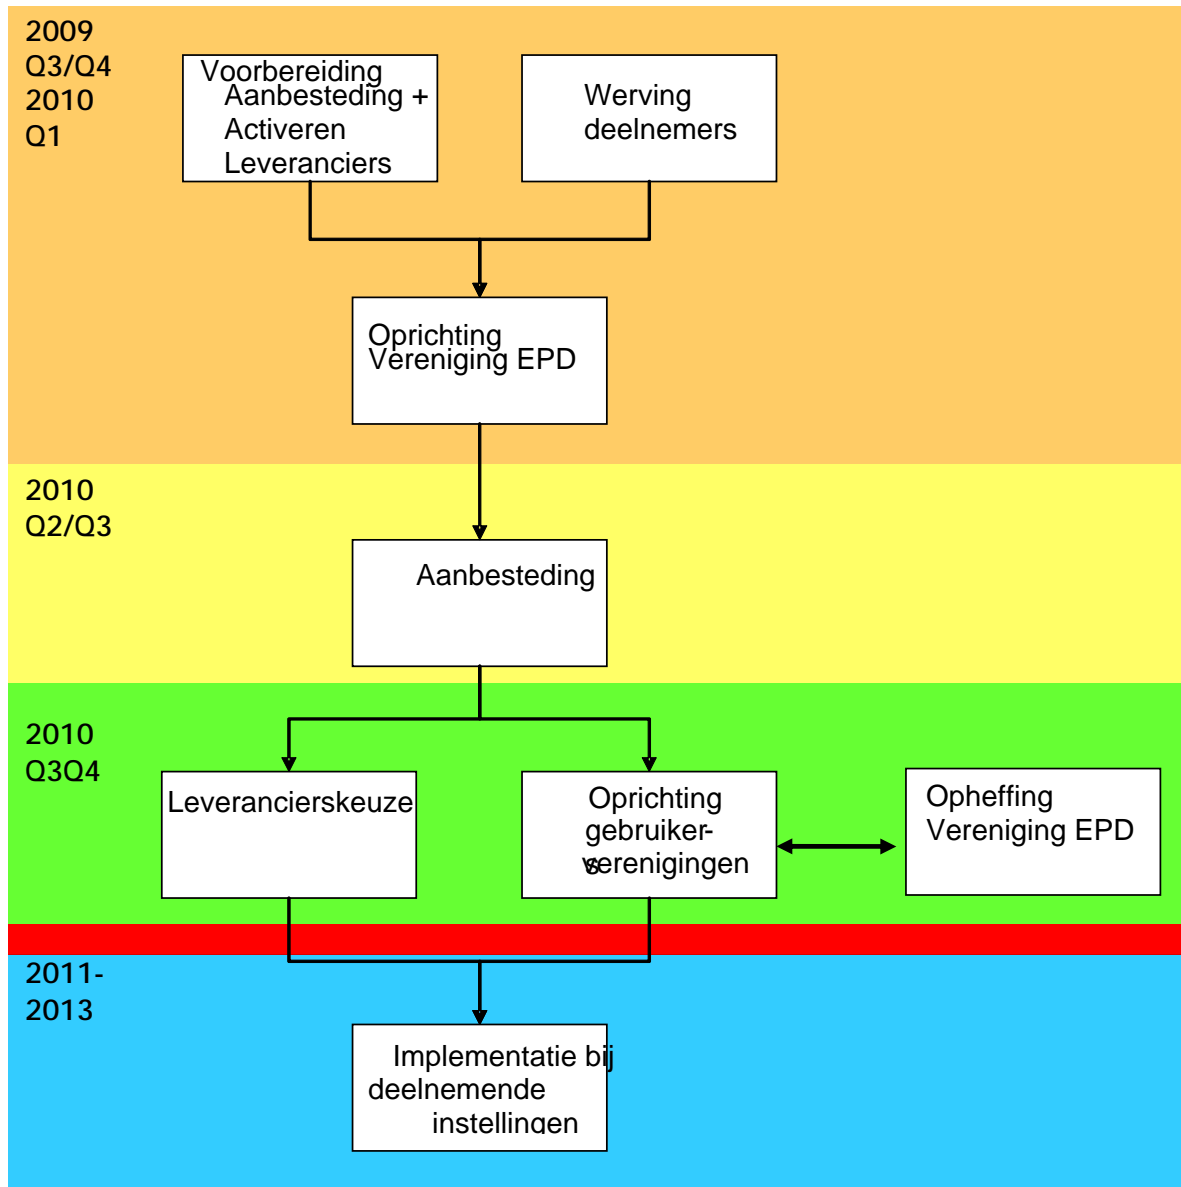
2009
Q3/Q4
2010
Q1

Voorbereiding Aanbesteding + Activeren Leveranciers

Werving deelnemers

Oprichting Vereniging EPD

2010
Q2/Q3

Aanbesteding

2010
Q3Q4

Leverancierskeuze

Oprichting gebruiker-verenigingen

Opheffing Vereniging EPD

2011-
2013

Implementatie bij deelnemende instellingen